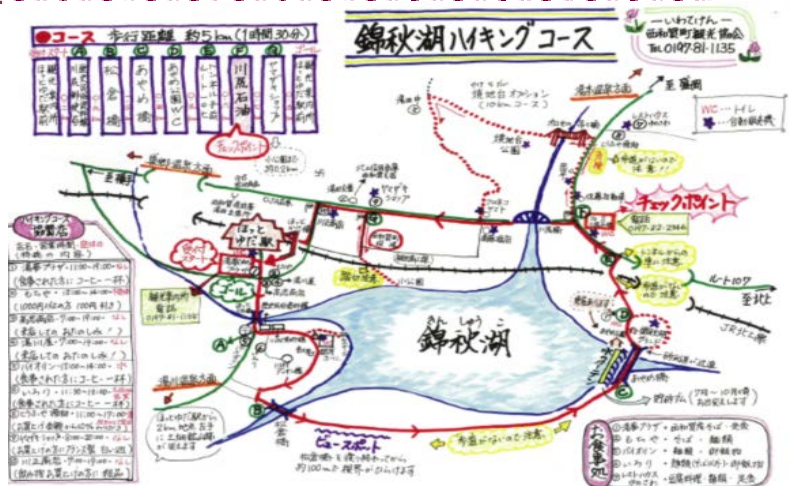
錦秋湖ハイキングコース

ーいわてけんー
西和賀町観光協会
Tel 0197-81-1135

●コース　歩行距離　約5km（1時間30分）

スタート
ゴール

ほっとゆだ駅
湯本温泉
松倉橋
あやめ橋
あやめ公園
ふれあい橋
川尻石湖
ヤマザワショップ
ほっとゆだ駅

チェックポイント
チェックポイント

ほっとゆだ駅
錦秋湖
きんしゅうこ

ルート107
至北上
至横手
至湯田
至雫石
JR北上線

WC…トイレ

ハイキングコース
協賛店

ビュースポート

歩道がないので注意

大食事処

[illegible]